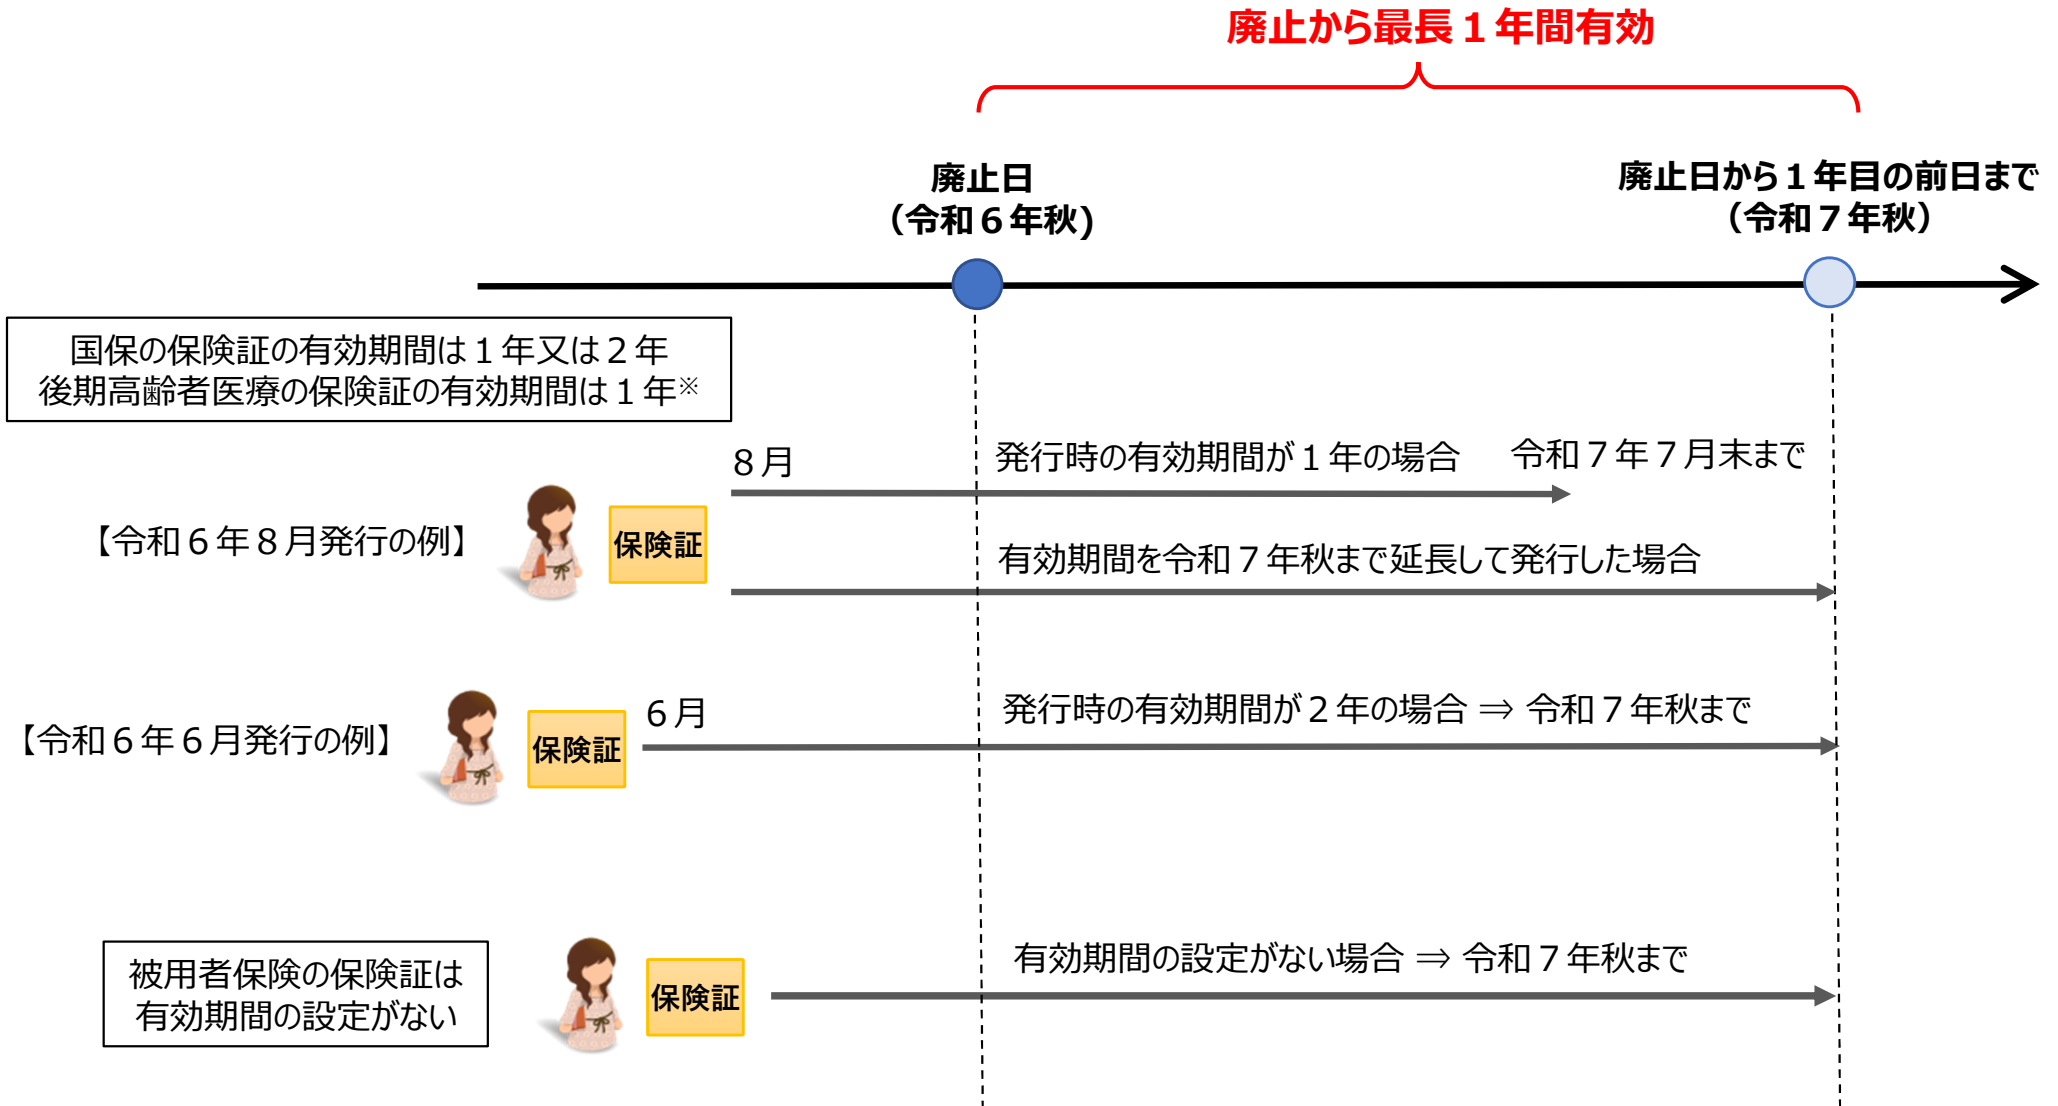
廃止から最長１年間有効

廃止日
（令和６年秋）

廃止日から１年目の前日まで
（令和７年秋）

国保の保険証の有効期間は１年又は２年
後期高齢者医療の保険証の有効期間は１年※

８月

発行時の有効期間が１年の場合　令和７年７月末まで

【令和６年８月発行の例】

保険証

有効期間を令和７年秋まで延長して発行した場合

【令和６年６月発行の例】

保険証

６月

発行時の有効期間が２年の場合 ⇒ 令和７年秋まで

被用者保険の保険証は
有効期間の設定がない

保険証

有効期間の設定がない場合 ⇒ 令和７年秋まで